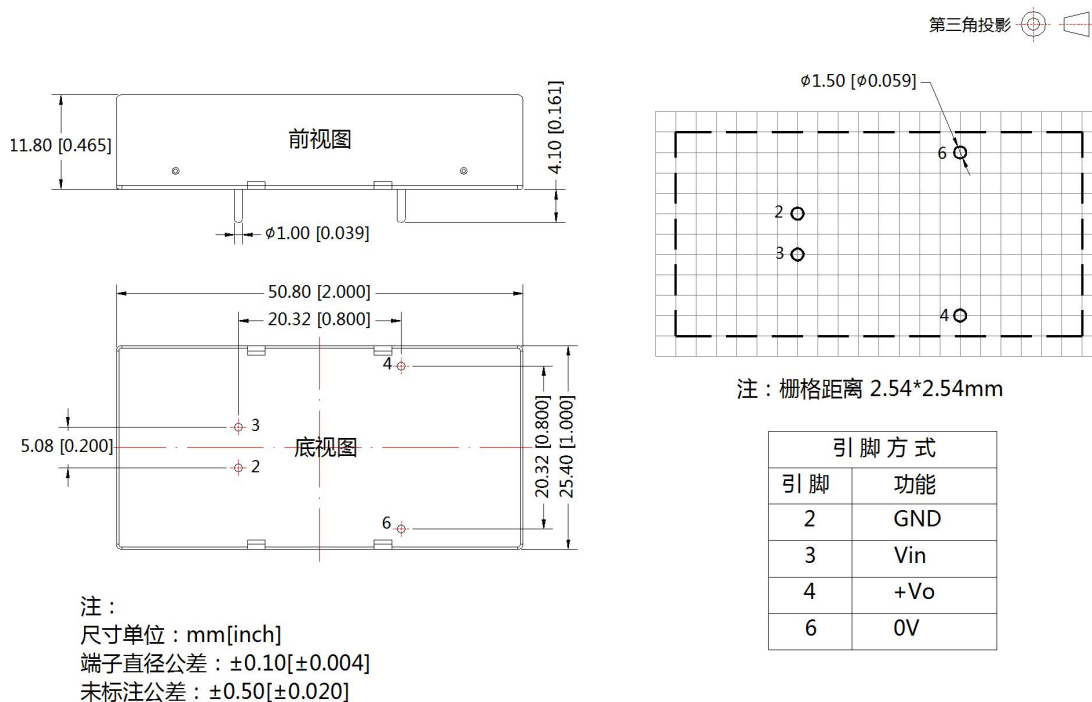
第三角投影

11.80 [0.465]

前视图

4.10 [0.161]

φ1.00 [0.039]

50.80 [2.000]

20.32 [0.800]

4

3

5.08 [0.200]

底视图

2

6

20.32 [0.800]

25.40 [1.000]

φ1.50 [φ0.059]

6

2

3

4

注：栅格距离 2.54*2.54mm

| 引脚方式 | |
|---|---|
| 引脚 | 功能 |
| 2 | GND |
| 3 | Vin |
| 4 | +Vo |
| 6 | 0V |

注：
尺寸单位：mm[inch]
端子直径公差：±0.10[±0.004]
未标注公差：±0.50[±0.020]